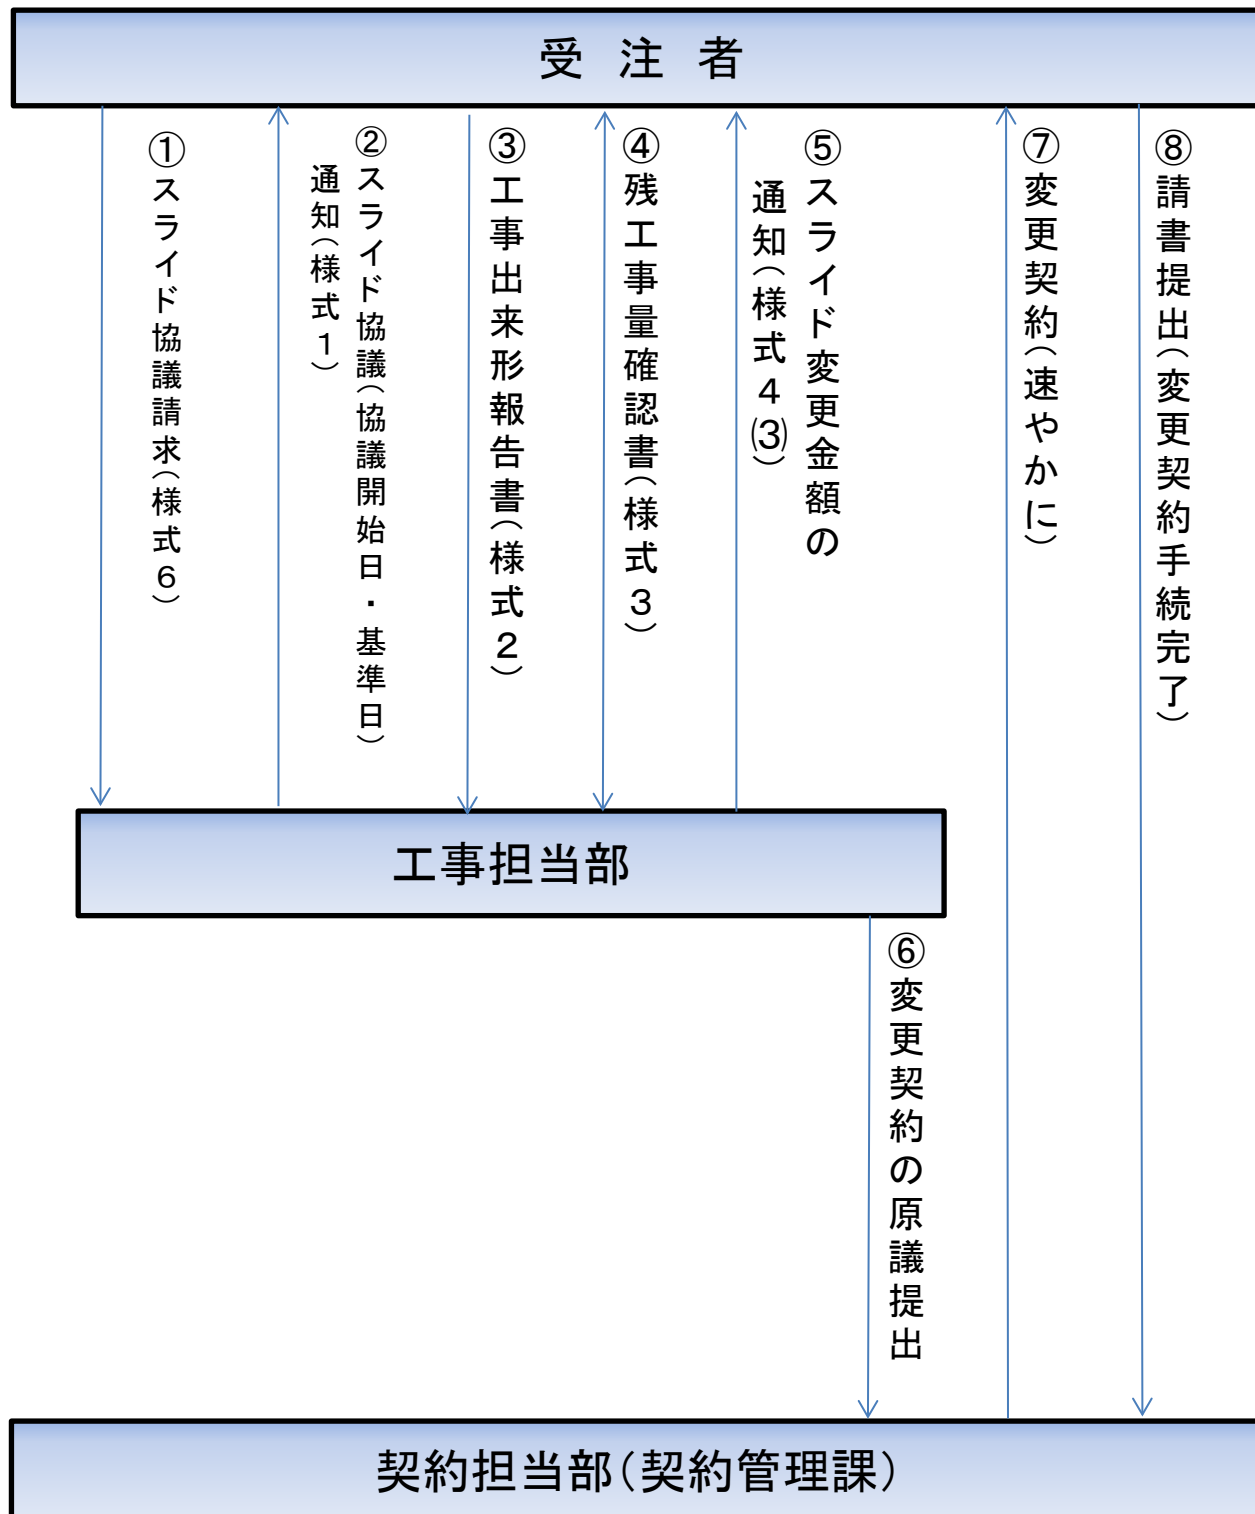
受注者

①スライド協議請求（様式６）

②スライド協議（協議開始日・基準日）通知（様式１）

③工事出来形報告書（様式２）

④残工事量確認書（様式３）

⑤スライド変更金額の通知（様式４⑶）

⑦変更契約（速やかに）

⑧請書提出（変更契約手続完了）

工事担当部

⑥変更契約の原議提出

契約担当部（契約管理課）